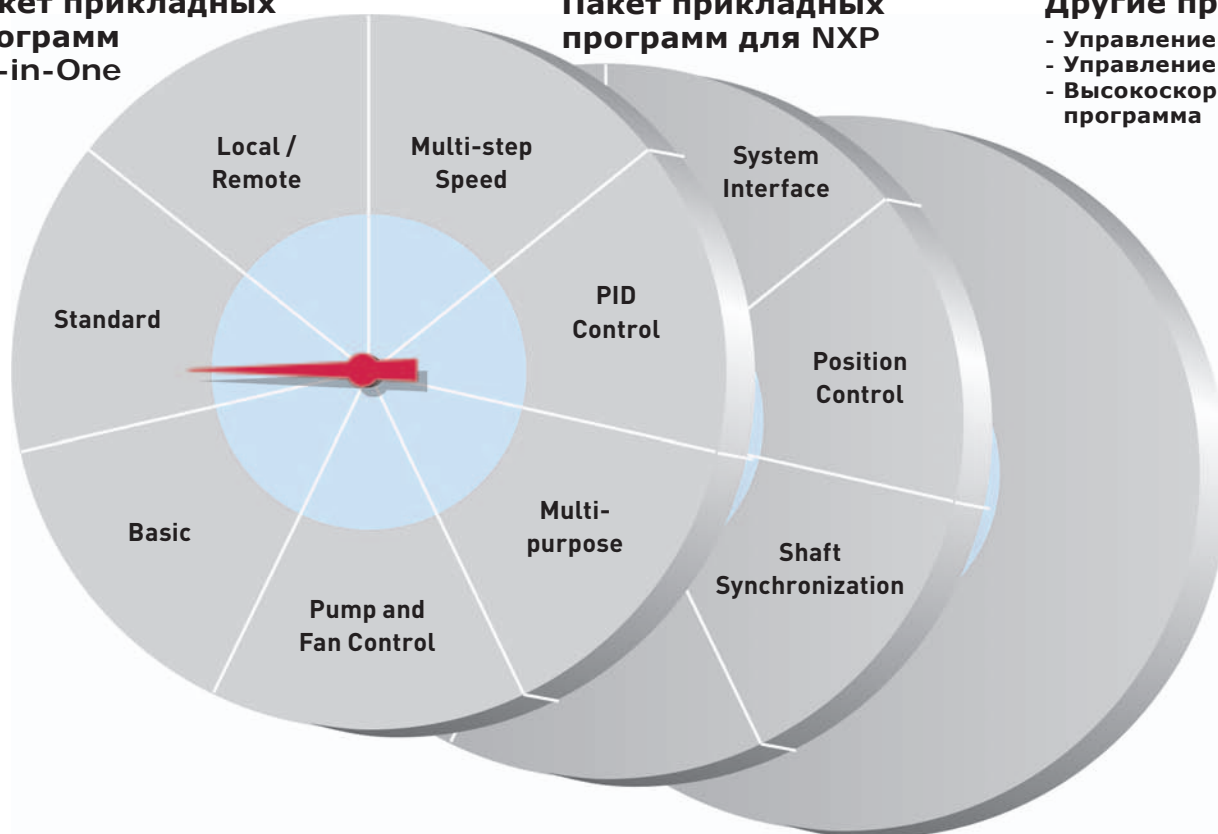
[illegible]кет прикладных
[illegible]ограмм
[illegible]-in-One

Пакет прикладных
программ для NXP

Другие пр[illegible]
- Управление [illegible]
- Управление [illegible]
- Высокоскор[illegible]
программа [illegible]

Local / Remote

Multi-step Speed

System Interface

Standard

PID Control

Position Control

Basic

Multi-purpose

Shaft Synchronization

Pump and Fan Control